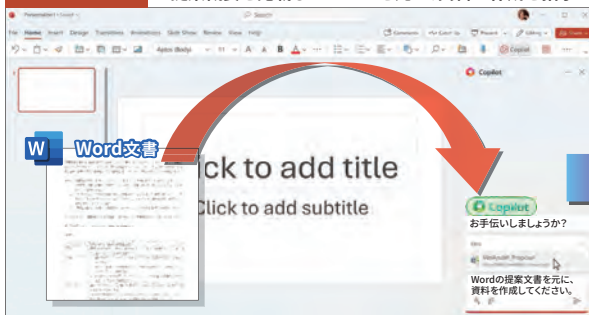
Word文書

Search

File Home Insert Design Transitions Animations Slide Show Review View Help

Comments

Copilot

Click to add title

Click to add subtitle

Copilot

お手伝いしましょうか?

Wordの提案文書を元に、資料を作成してください。